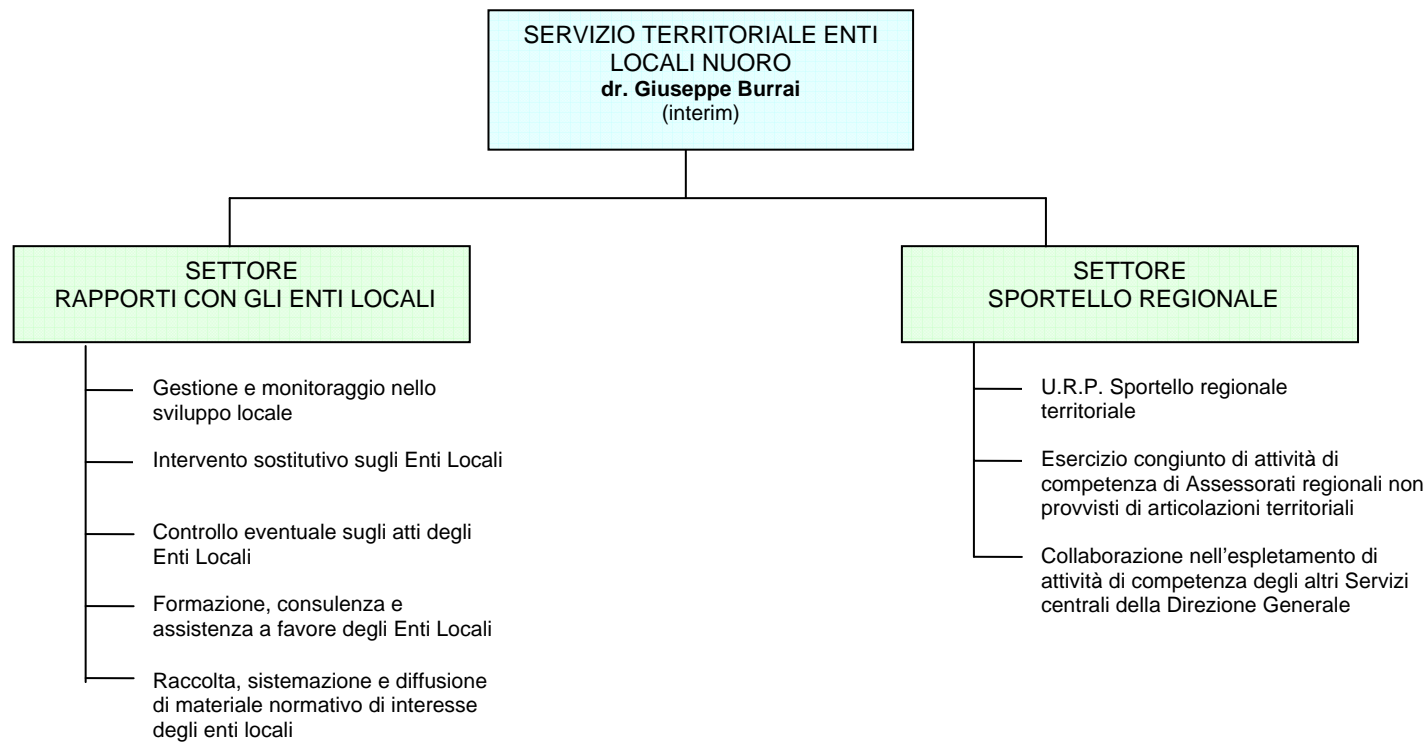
SERVIZIO TERRITORIALE ENTI LOCALI NUORO
**dr. Giuseppe Burrai**
(interim)

SETTORE
RAPPORTI CON GLI ENTI LOCALI

Gestione e monitoraggio nello sviluppo locale

Intervento sostitutivo sugli Enti Locali

Controllo eventuale sugli atti degli Enti Locali

Formazione, consulenza e assistenza a favore degli Enti Locali

Raccolta, sistemazione e diffusione di materiale normativo di interesse degli enti locali

SETTORE
SPORTELLO REGIONALE

U.R.P. Sportello regionale territoriale

Esercizio congiunto di attività di competenza di Assessorati regionali non provvisti di articolazioni territoriali

Collaborazione nell'espletamento di attività di competenza degli altri Servizi centrali della Direzione Generale